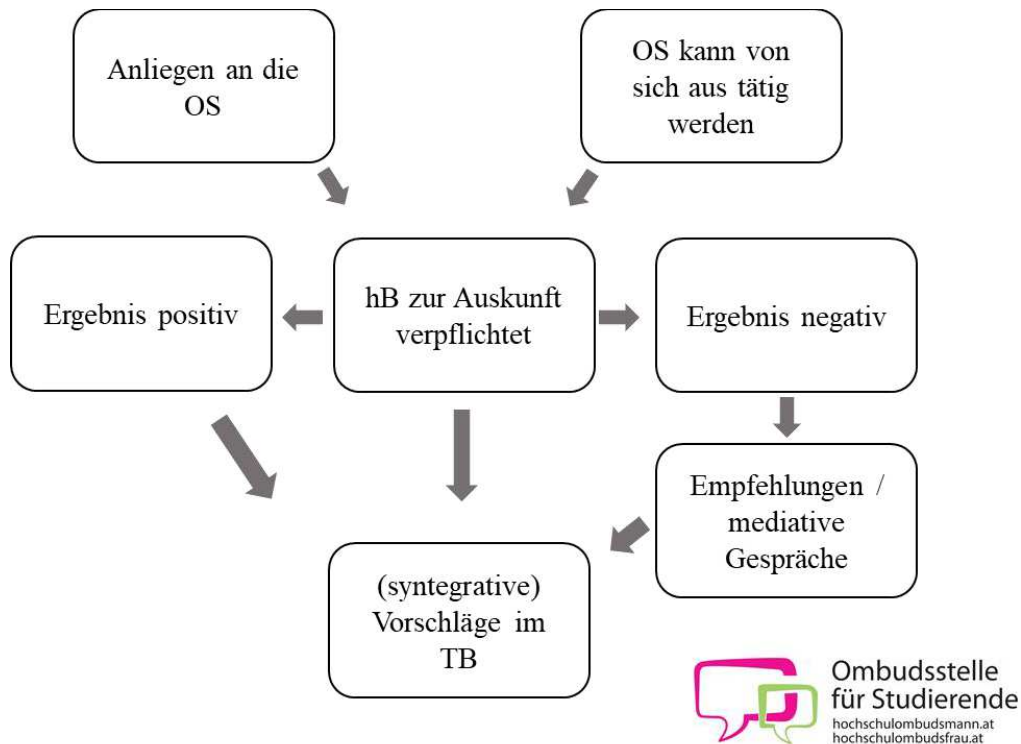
Anliegen an die OS

OS kann von sich aus tätig werden

Ergebnis positiv

hB zur Auskunft verpflichtet

Ergebnis negativ

Empfehlungen / mediative Gespräche

(syntegrative) Vorschläge im TB

Ombudsstelle für Studierende
hochschulombudsmann.at
hochschulombudsfrau.at